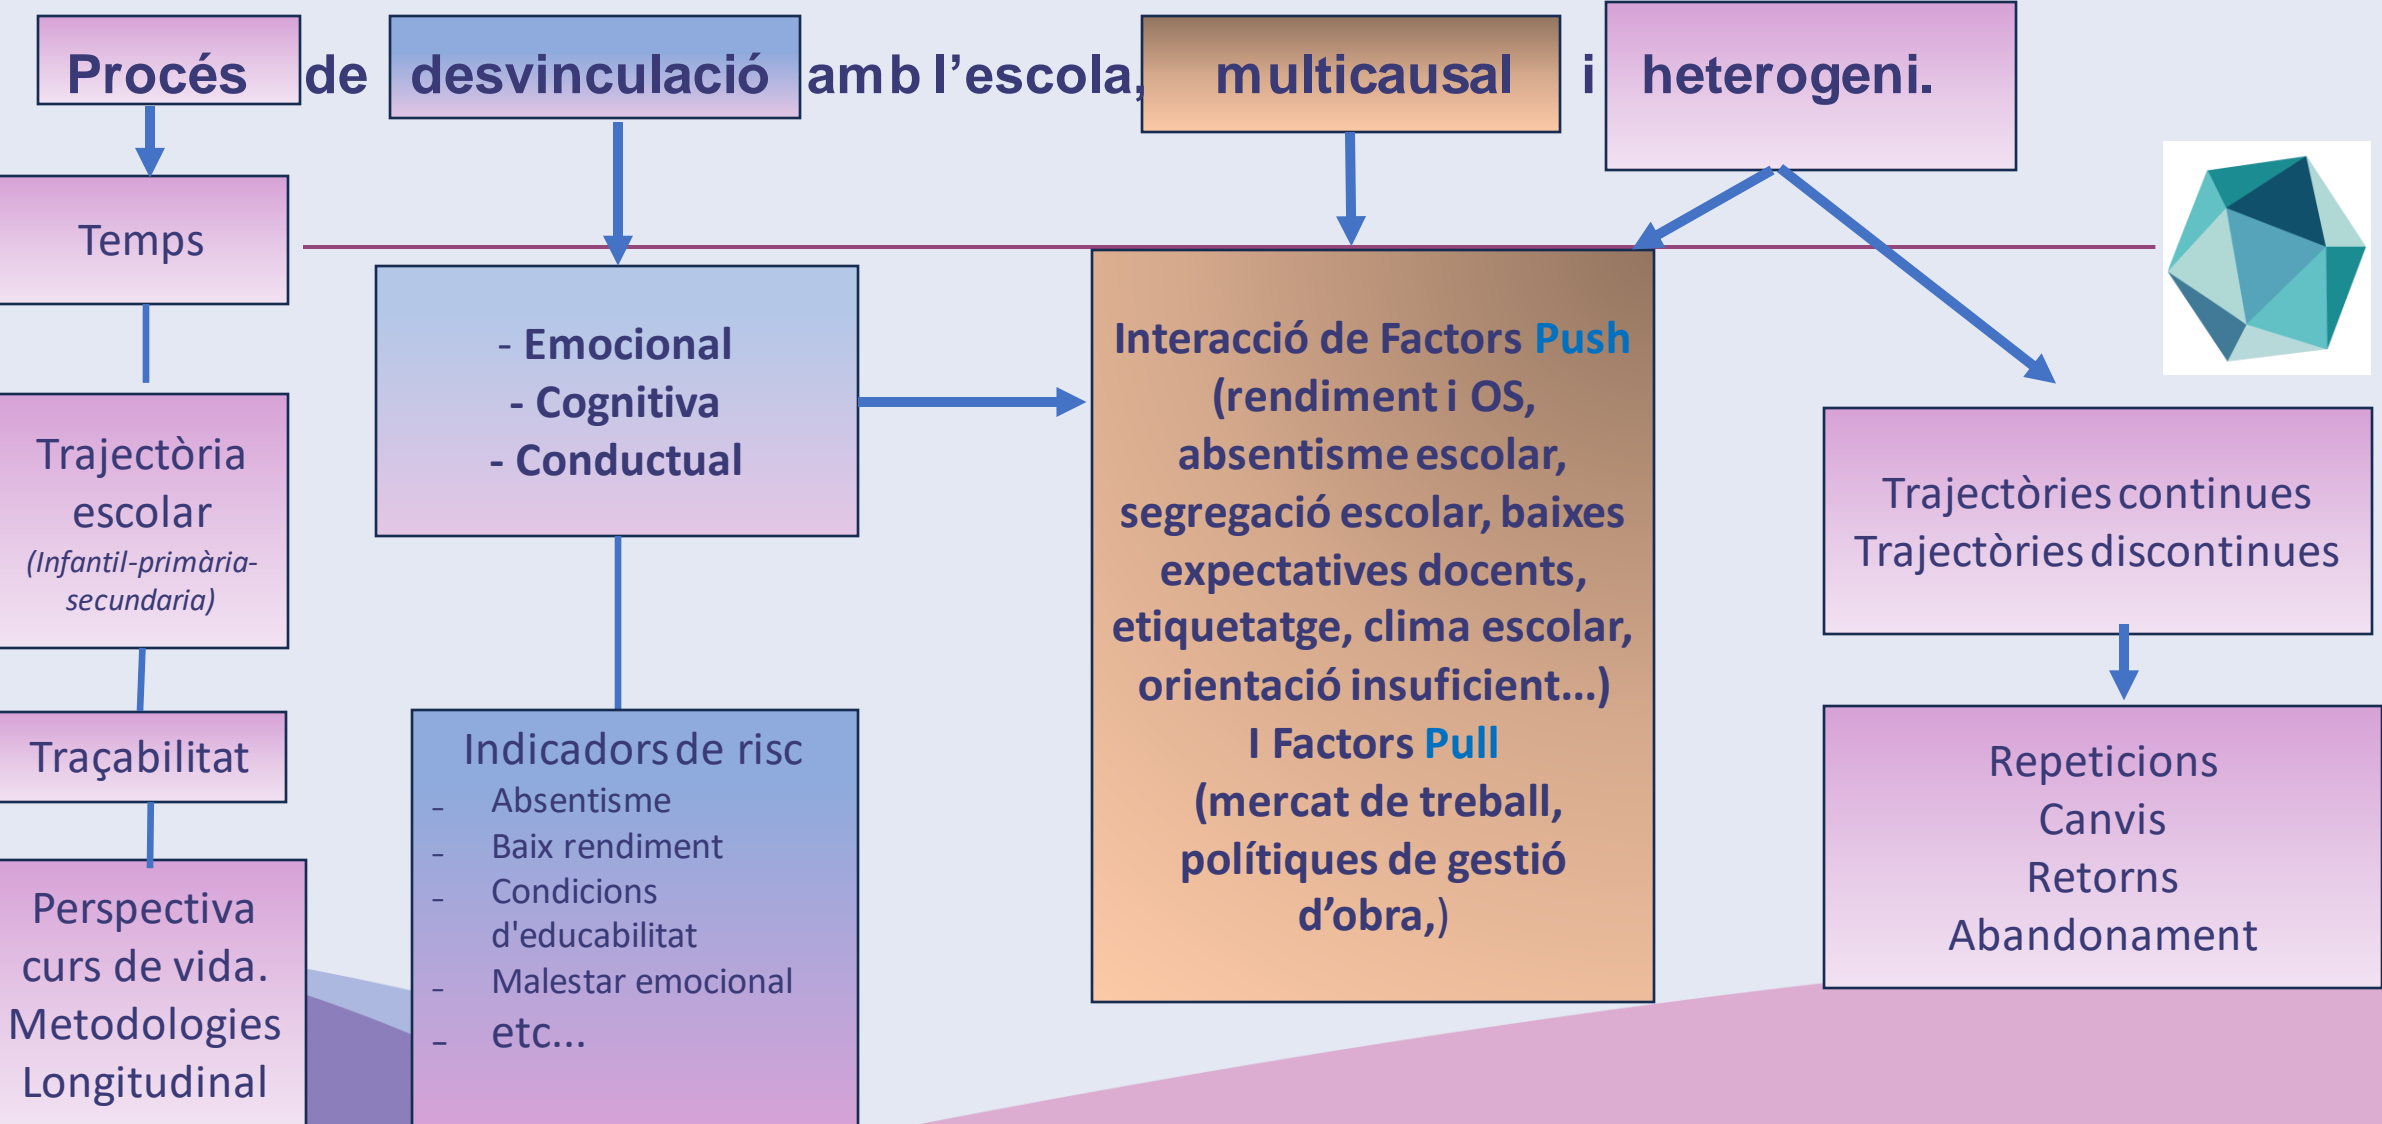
Procés de desvinculació amb l'escola, multicausal i heterogeni.

Temps

Trajectòria escolar (Infantil-primària-secundaria)

Traçabilitat

Perspectiva curs de vida. Metodologies Longitudinal

- Emocional
- Cognitiva
- Conductual

Indicadors de risc
- Absentisme
- Baix rendiment
- Condicions d'educabilitat
- Malestar emocional
- etc...

Interacció de Factors Push (rendiment i OS, absentisme escolar, segregació escolar, baixes expectatives docents, etiquetatge, clima escolar, orientació insuficient...) I Factors Pull (mercat de treball, polítiques de gestió d'obra,)

Trajectòries continues
Trajectòries discontinues

Repeticions
Canvis
Retorns
Abandonament